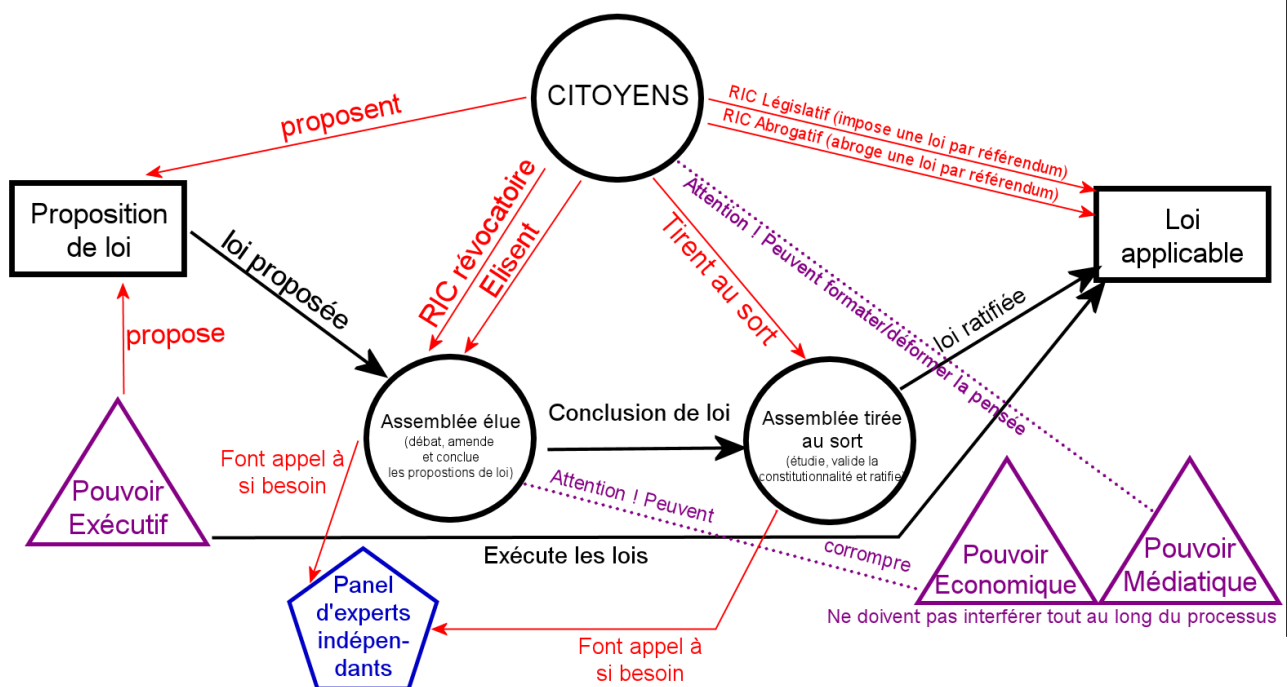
CITOYENS

proposent

RIC Législatif (impose une loi par référendum)
RIC Abrogatif (abroge une loi par référendum)

Proposition de loi

Loi applicable

loi proposée

RIC révocatoire

Elisent

Tirent au sort

Attention ! Peuvent formater/déformer la pensée

loi ratifiée

propose

Assemblée élue
(débat, amende et conclue les propostions de loi)

Conclusion de loi

Assemblée tirée au sort
(étudie, valide la constitutionnalité et ratifie)

Font appel à si besoin

Pouvoir Exécutif

Attention ! Peuvent corrompre

Exécute les lois

Pouvoir Economique

Pouvoir Médiatique

Ne doivent pas interférer tout au long du processus

Panel d'experts indépendants

Font appel à si besoin